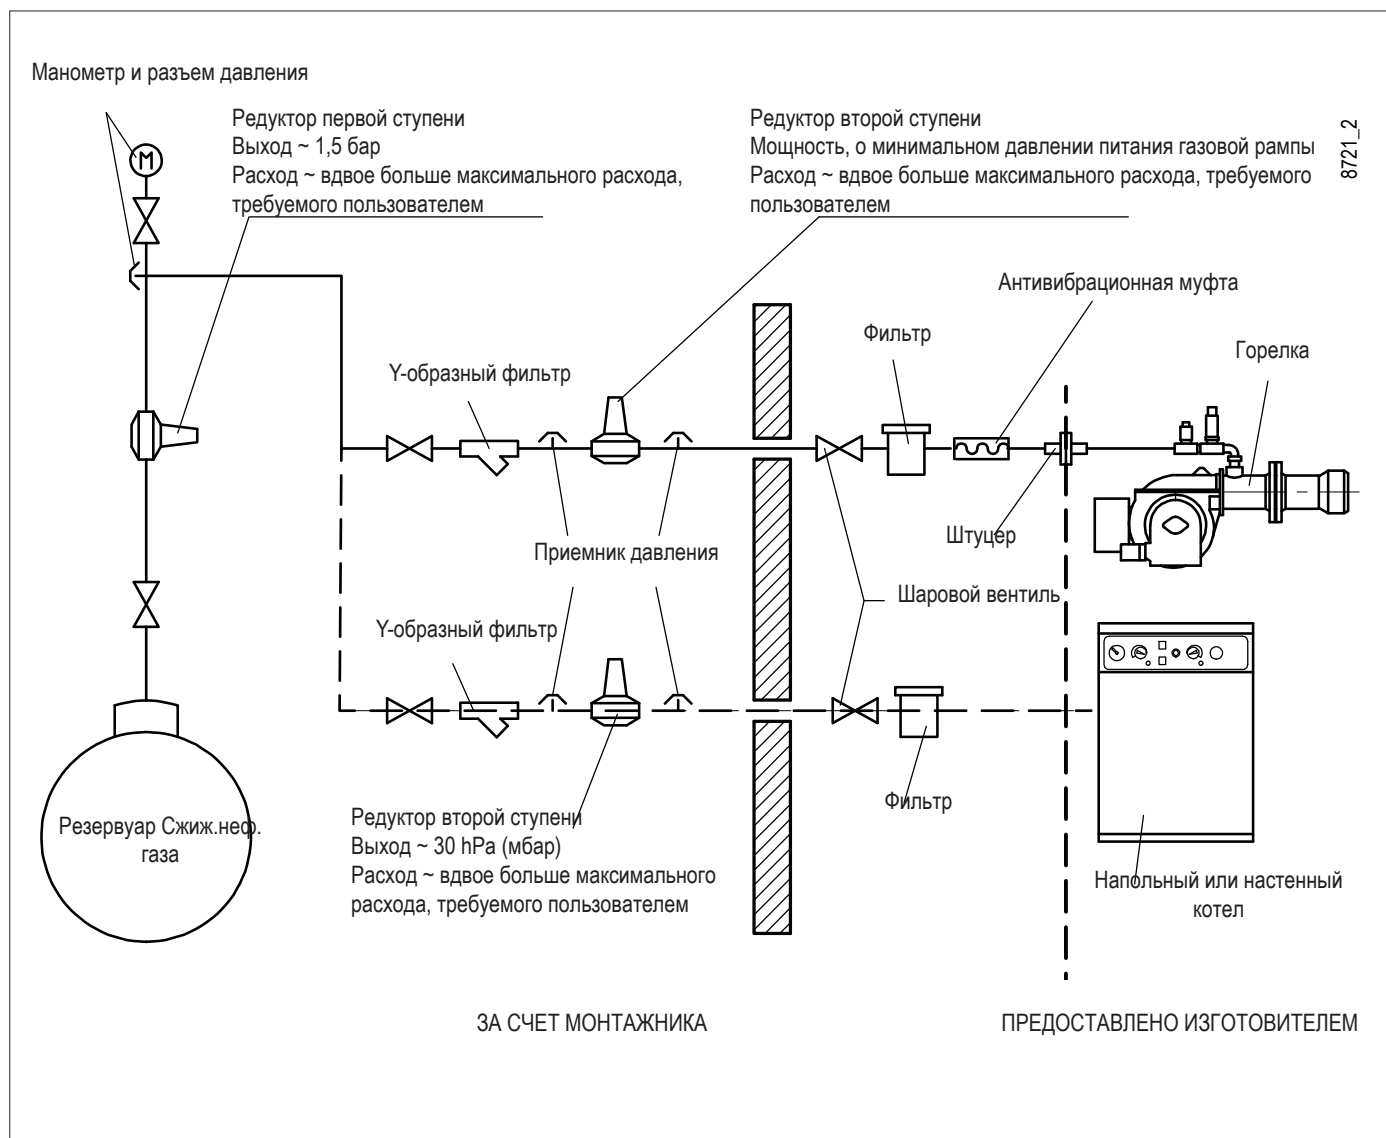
Манометр и разъем давления

M

Редуктор первой ступени
Выход ~ 1,5 бар
Расход ~ вдвое больше максимального расхода, требуемого пользователем

Редуктор второй ступени
Мощность, о минимальном давлении питания газовой рампы
Расход ~ вдвое больше максимального расхода, требуемого пользователем

8721_2

Антивибрационная муфта

Фильтр

Горелка

Y-образный фильтр

Штуцер

Приемник давления

Шаровой вентиль

Y-образный фильтр

Фильтр

Резервуар Сжиж.неф. газа

Редуктор второй ступени
Выход ~ 30 hPa (мбар)
Расход ~ вдвое больше максимального расхода, требуемого пользователем

Напольный или настенный котел

ЗА СЧЕТ МОНТАЖНИКА

ПРЕДОСТАВЛЕНО ИЗГОТОВИТЕЛЕМ